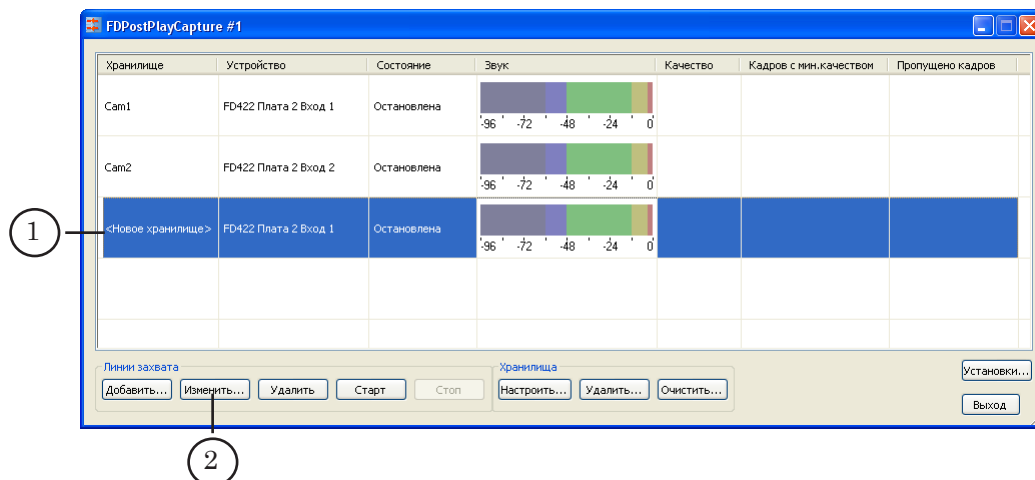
FDPostPlayCapture #1

| Хранилище | Устройство | Состояние | Звук | Качество | Кадров с мин.качеством | Пропущено кадров |
|---|---|---|---|---|---|---|
| Cam1 | FD422 Плата 2 Вход 1 | Остановлена | -96 -72 -48 -24 0 | | | |
| Cam2 | FD422 Плата 2 Вход 2 | Остановлена | -96 -72 -48 -24 0 | | | |
| <Новое хранилище> | FD422 Плата 2 Вход 1 | Остановлена | -96 -72 -48 -24 0 | | | |

1

Линии захвата
Добавить... Изменить... Удалить Старт Стоп

Хранилища
Настроить... Удалить... Очистить...

Установки...
Выход

2